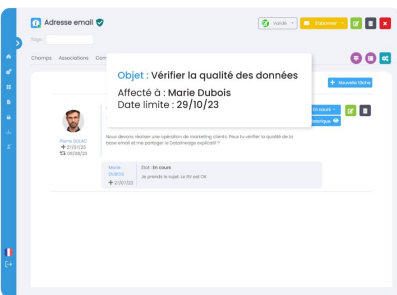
Adresse email

Validé

S'abonner

Tags

Champs Associations Com

Objet : Vérifier la qualité des données

Affecté à : Marie Dubois

Date limite : 29/10/23

+ Nouvelle fiche

En cours

historique

Pierre DUJAC

+ 27/07/23

08/08/23

Nous devons réaliser une opération de marketing clients. Peux tu vérifier la qualité de la base email et me partager le Datalineage explicatif ?

Marie Dubois

+ 27/07/23

Etat : En cours

Je prends le sujet. Ce sera OK